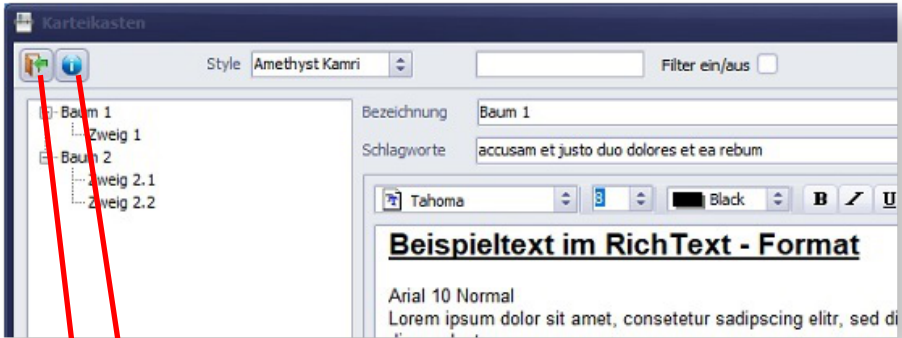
Karteikasten

Style Amethyst Kamri

Filter ein/aus

Baum 1
Zweig 1
Baum 2
Zweig 2.1
Zweig 2.2

Bezeichnung Baum 1

Schlagworte accusam et justo duo dolores et ea rebum

Tahoma 8 Black B I U

Beispieltext im RichText - Format

Arial 10 Normal
Lorem ipsum dolor sit amet, consetetur sadipscing elitr, sed di